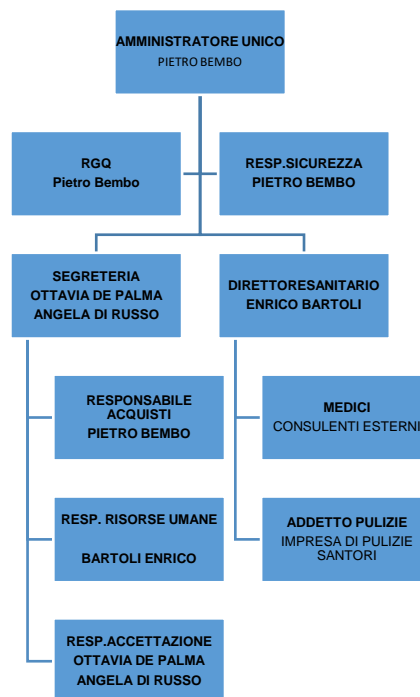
AMMINISTRATORE UNICO
PIETRO BEMBO

RGQ
Pietro Bembo

RESP.SICUREZZA
PIETRO BEMBO

SEGRETERIA
OTTAVIA DE PALMA
ANGELA DI RUSSO

DIRETTORESANITARIO
ENRICO BARTOLI

RESPONSABILE ACQUISTI
PIETRO BEMBO

RESP. RISORSE UMANE
BARTOLI ENRICO

RESP.ACCETTAZIONE
OTTAVIA DE PALMA
ANGELA DI RUSSO

MEDICI
CONSULENTI ESTERNI

ADDETTO PULIZIE
IMPRESA DI PULIZIE SANTORI